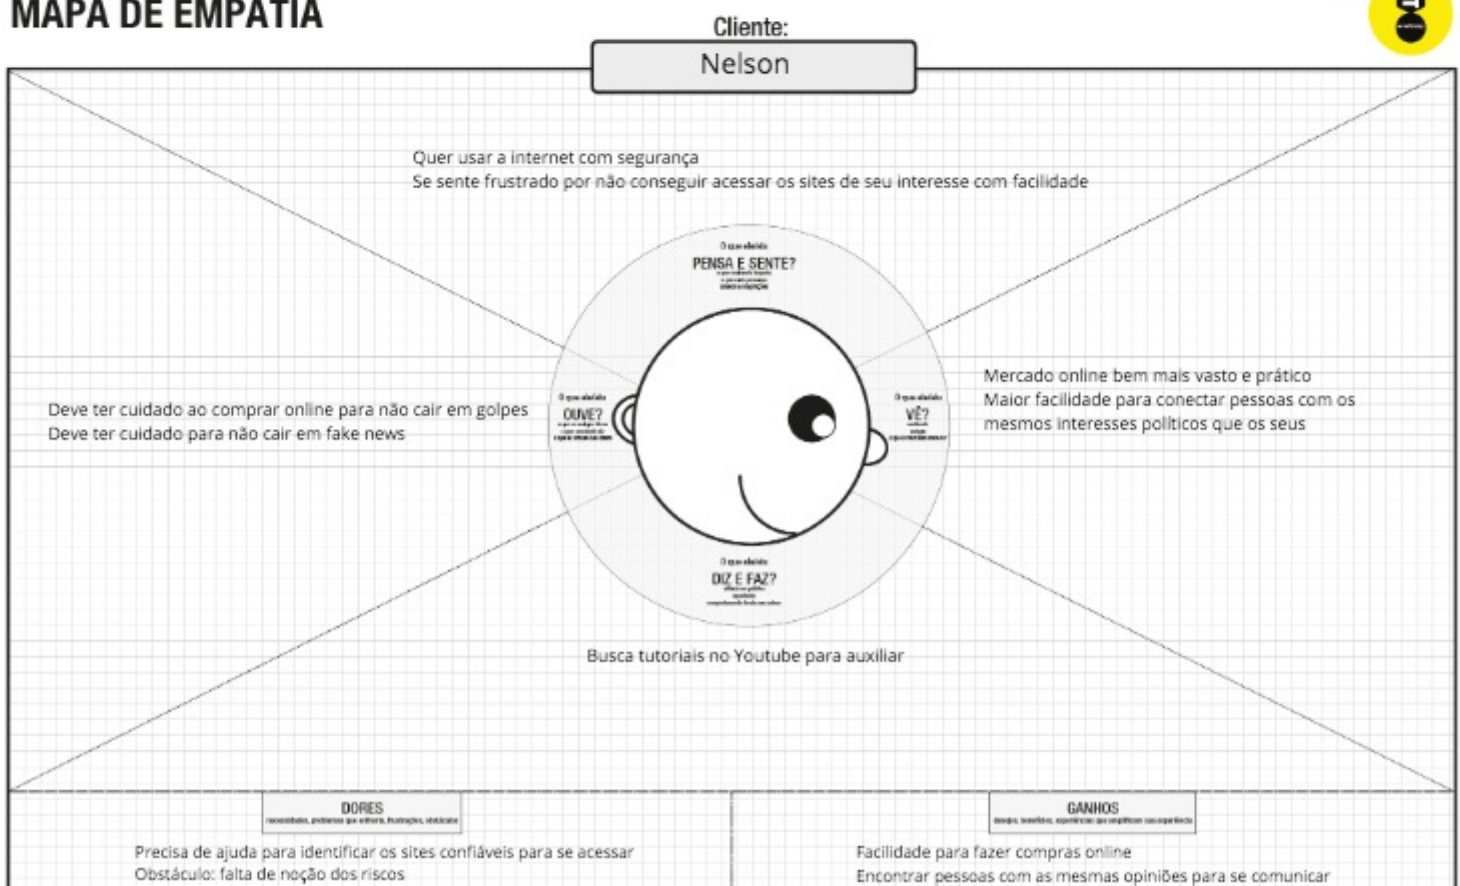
MAPA DE EMPATIA

Cliente:
Nelson

Quer usar a internet com segurança
Se sente frustrado por não conseguir acessar os sites de seu interesse com facilidade

O que ele/ela
PENSA E SENTE?
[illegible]

Deve ter cuidado ao comprar online para não cair em golpes
Deve ter cuidado para não cair em fake news

O que ele/ela
OUVE?
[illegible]

O que ele/ela
VÊ?
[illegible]

Mercado online bem mais vasto e prático
Maior facilidade para conectar pessoas com os mesmos interesses políticos que os seus

O que ele/ela
DIZ E FAZ?
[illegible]

Busca tutoriais no Youtube para auxiliar

DORES
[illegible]

Precisa de ajuda para identificar os sites confiáveis para se acessar
Obstáculo: falta de noção dos riscos

GANHOS
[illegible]

Facilidade para fazer compras online
Encontrar pessoas com as mesmas opiniões para se comunicar